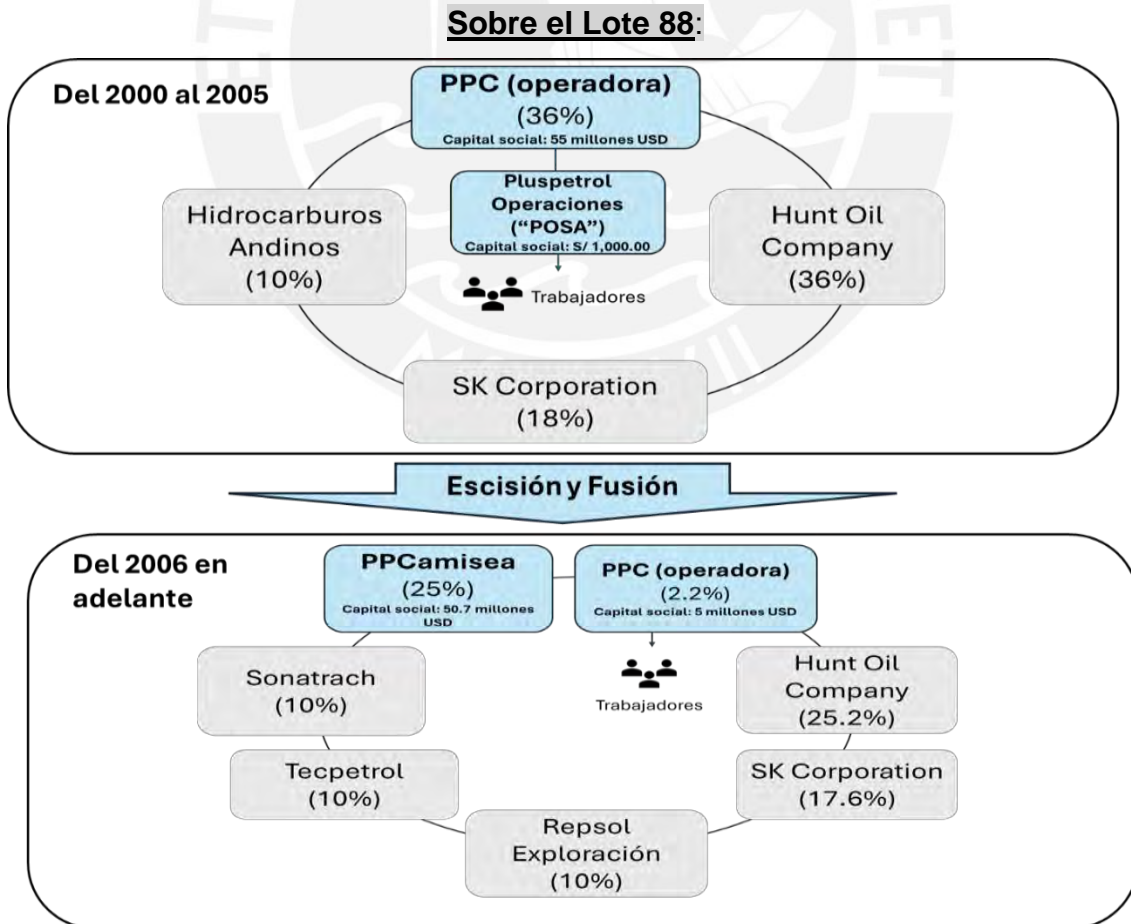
Sobre el Lote 88:

Del 2000 al 2005

PPC (operadora)
(36%)
Capital social: 55 millones USD

Pluspetrol Operaciones ("POSA")
Capital social: S/ 1,000.00

Trabajadores

Hidrocarburos Andinos
(10%)

Hunt Oil Company
(36%)

SK Corporation
(18%)

Escisión y Fusión

Del 2006 en adelante

PPCamisea
(25%)
Capital social: 50.7 millones USD

PPC (operadora)
(2.2%)
Capital social: 5 millones USD

Trabajadores

Sonatrach
(10%)

Hunt Oil Company
(25.2%)

Tecpetrol
(10%)

SK Corporation
(17.6%)

Repsol Exploración
(10%)